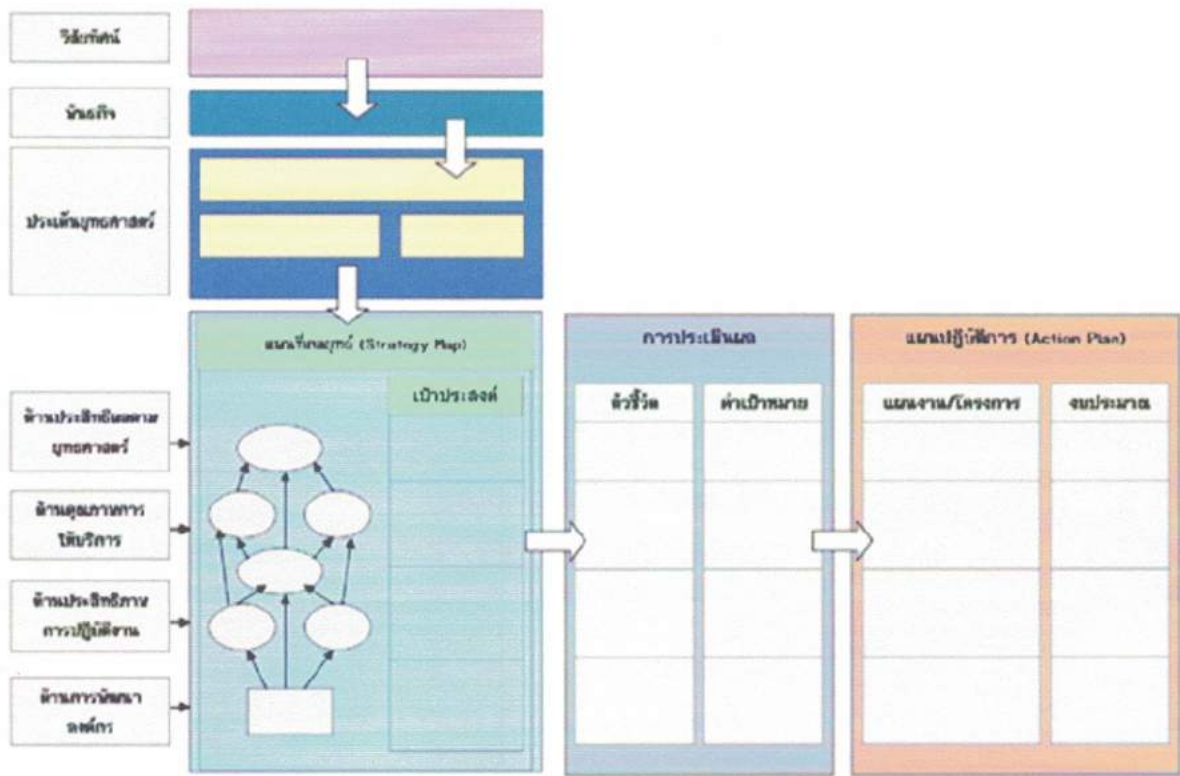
วิสัยทัศน์

พันธกิจ

ประเด็นยุทธศาสตร์

แผนที่กลยุทธ์ (Strategy Map)

เป้าประสงค์

ด้านประสิทธิผลตามยุทธศาสตร์

ด้านคุณภาพการให้บริการ

ด้านประสิทธิภาพการปฏิบัติงาน

ด้านการพัฒนาองค์กร

การประเมินผล

| ตัวชี้วัด | ค่าเป้าหมาย |
|---|---|
| | |
| | |
| | |
| | |

แผนปฏิบัติการ (Action Plan)

| แผนงาน/โครงการ | งบประมาณ |
|---|---|
| | |
| | |
| | |
| | |